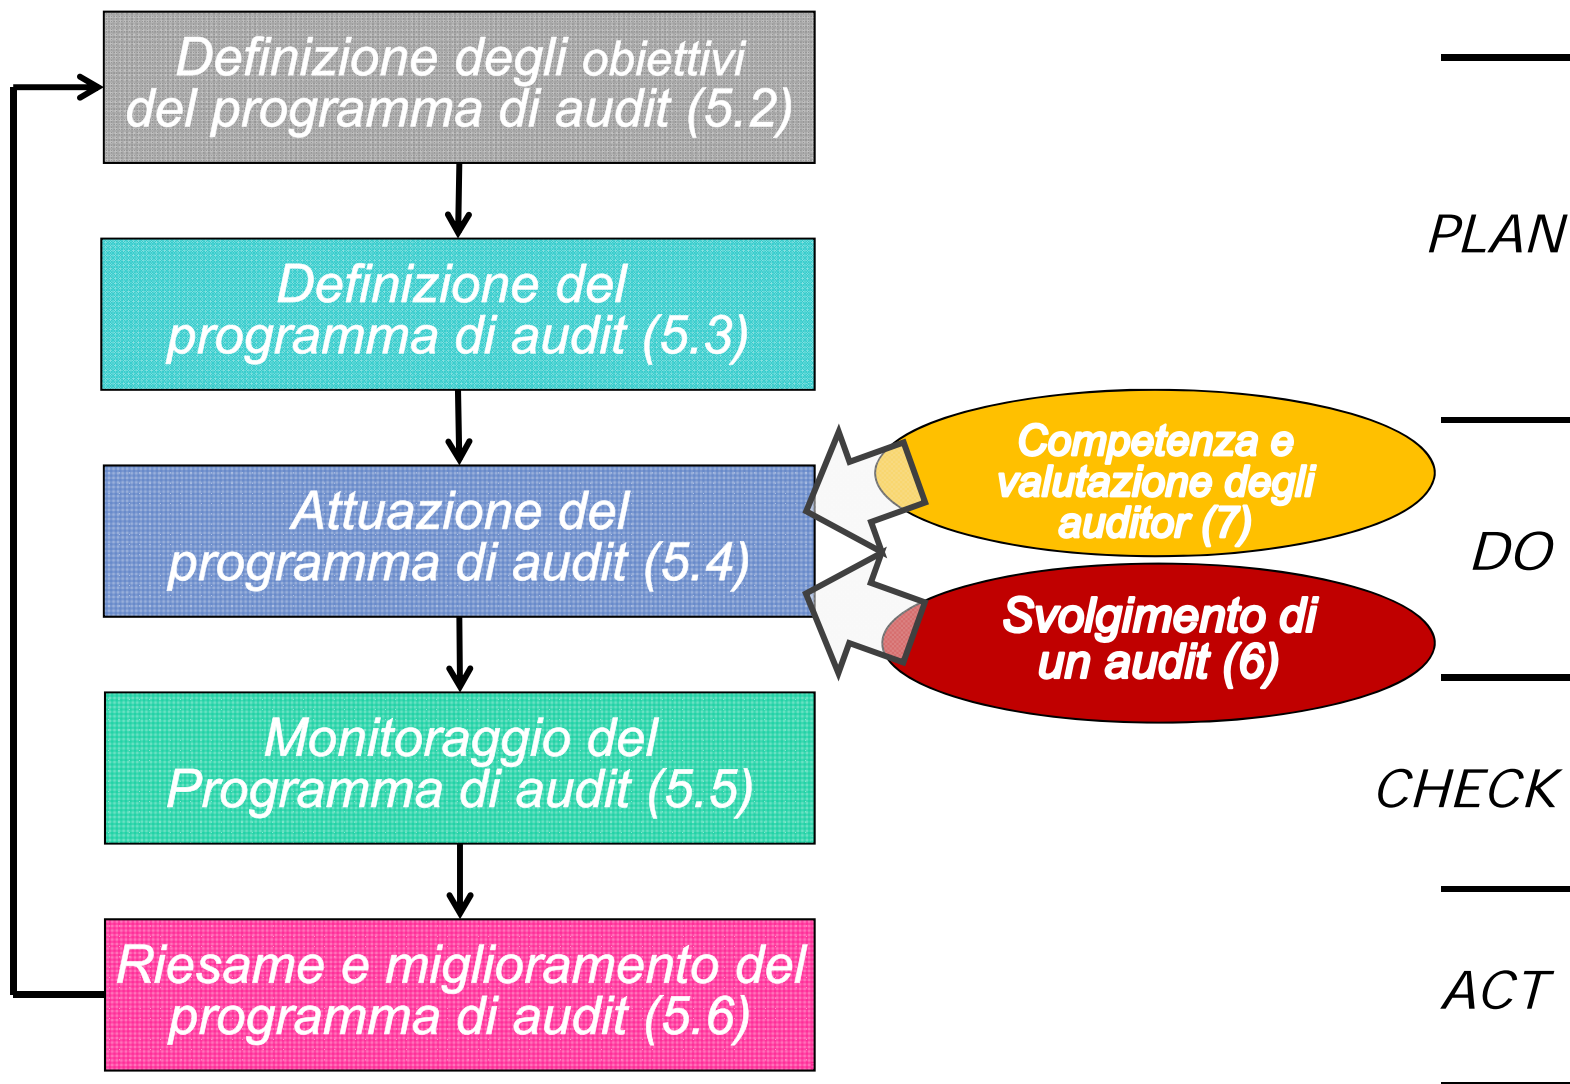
Definizione degli obiettivi del programma di audit (5.2)

Definizione del programma di audit (5.3)

Attuazione del programma di audit (5.4)

Monitoraggio del Programma di audit (5.5)

Riesame e miglioramento del programma di audit (5.6)

Competenza e valutazione degli auditor (7)

Svolgimento di un audit (6)

PLAN

DO

CHECK

ACT